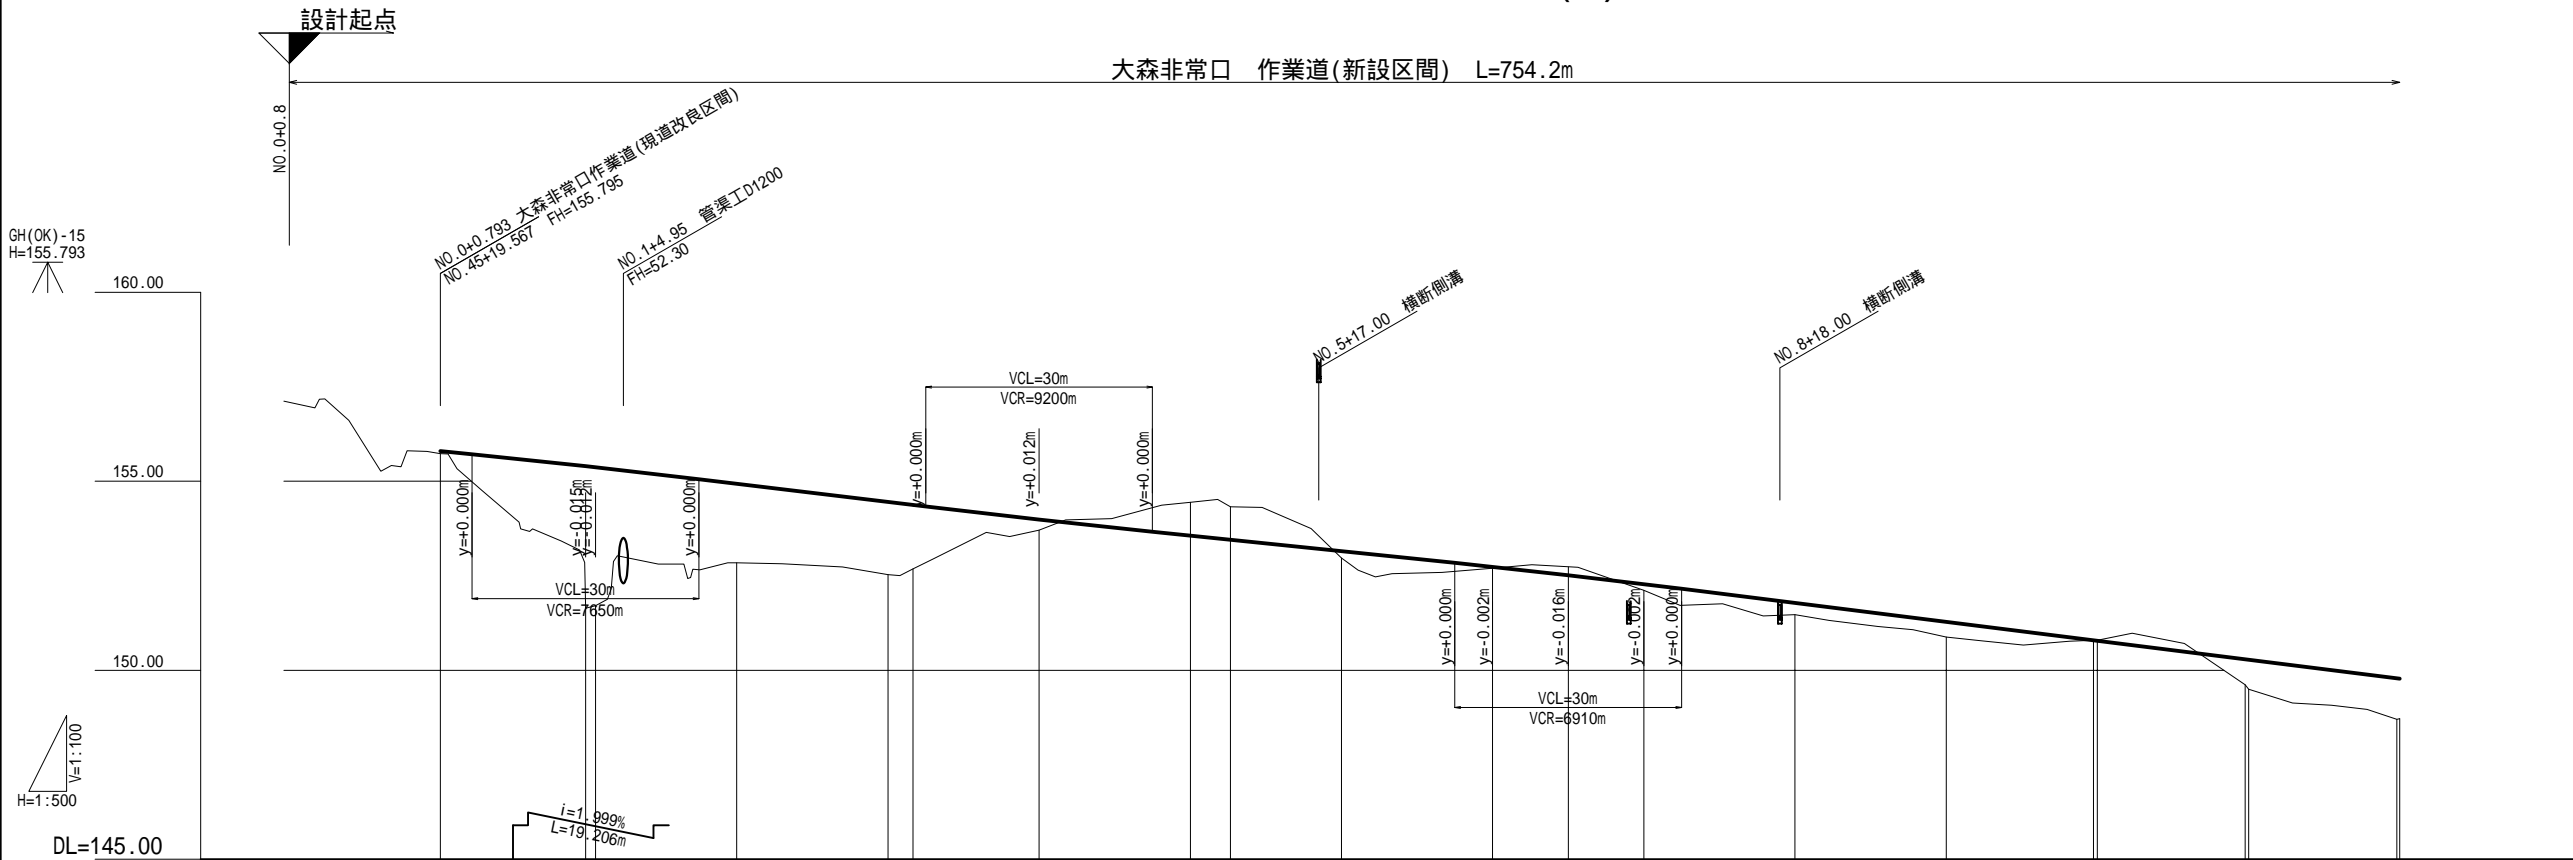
設計起点

大森非常口 作業道(新設区間) L=754.2m

NO.0+0.8

NO.0+0.793 大森非常口作業道(現道改良区間)
NO.45+19.567 FH=155.795

NO.1+4.95 管渠工D1200
FH=52.30

GH(OK)-15
H=155.793

160.00

NO.5+17.00 横断側溝

NO.8+18.00 横断側溝

VCL=30m
VCR=9200m

y=+0.000m
y=+0.012m
y=+0.000m

155.00

y=+0.000m
y=-0.015m
y=-0.012m
y=+0.000m

VCL=30m
VCR=7650m

y=+0.000m
y=-0.002m
y=-0.016m
y=-0.002m
y=+0.000m

150.00

VCL=30m
VCR=6910m

V=1:100
H=1:500

i=1.999%
L=19.206m

DL=145.00